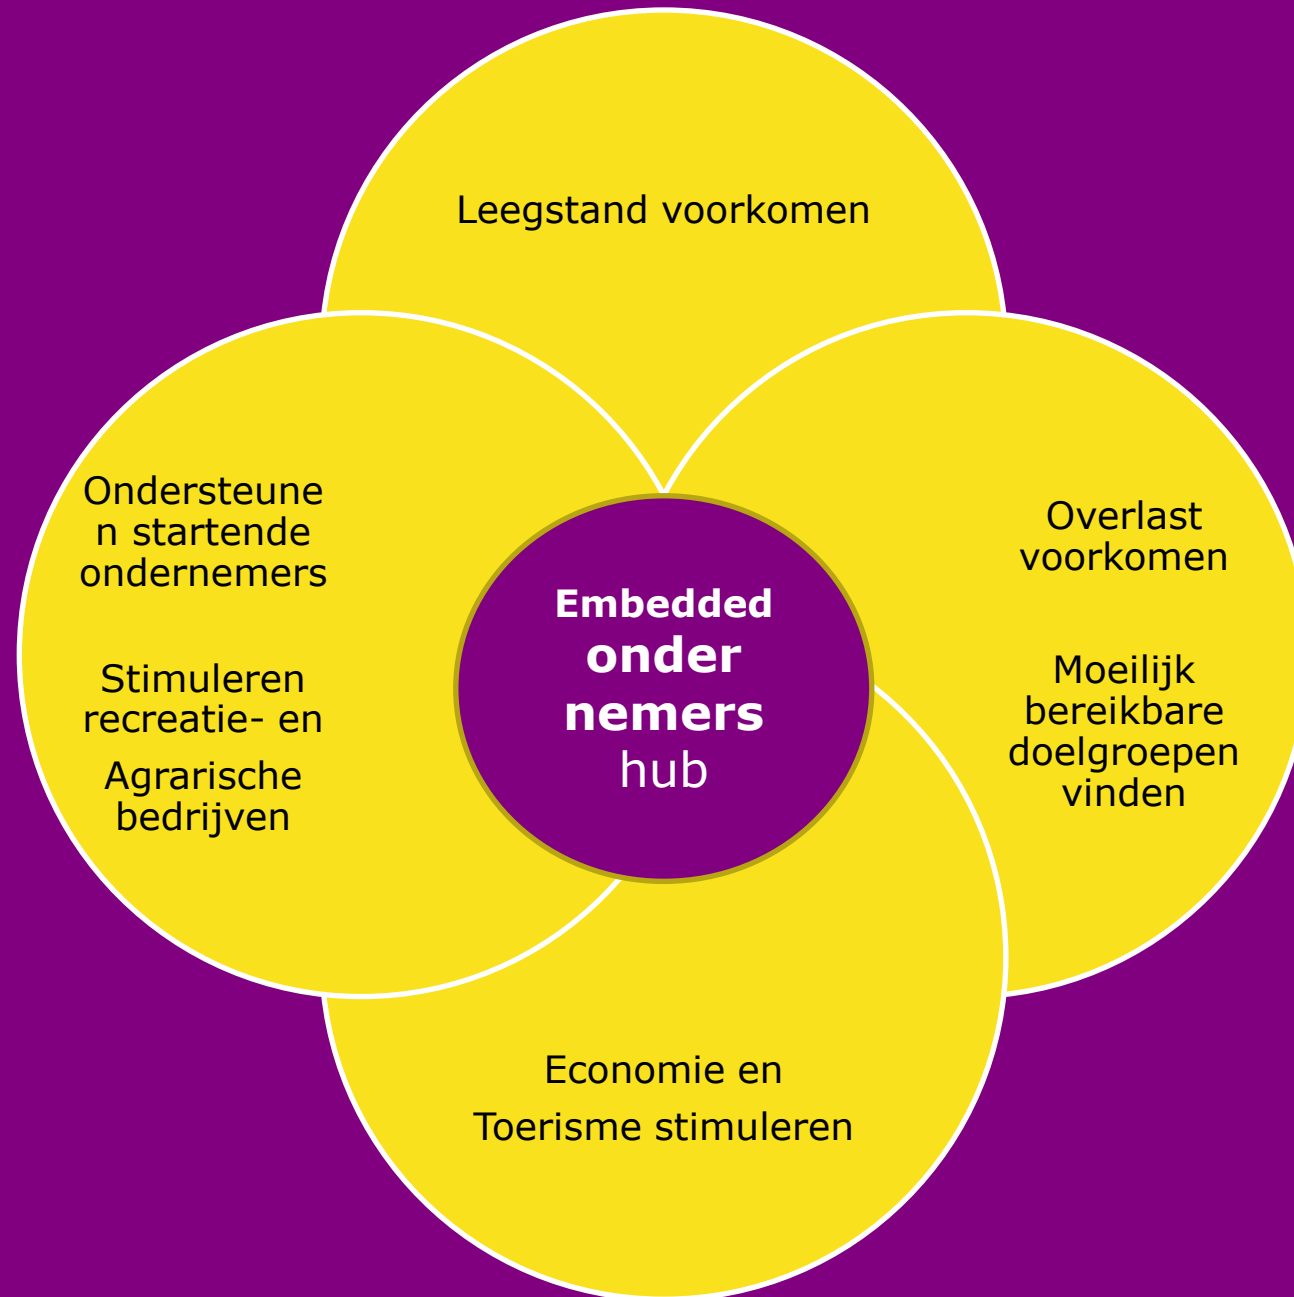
Leegstand voorkomen

Ondersteunen startende ondernemers

Stimuleren recreatie- en

Agrarische bedrijven

Embedded onder nemers hub

Overlast voorkomen

Moeilijk bereikbare doelgroepen vinden

Economie en

Toerisme stimuleren